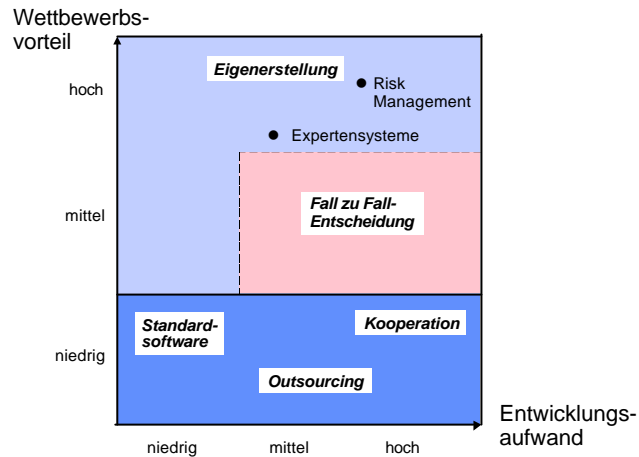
Wettbewerbs-
vorteil

hoch

mittel

niedrig

Eigenerstellung

Risk Management

Expertensysteme

Fall zu Fall-
Entscheidung

Standard-
software

Kooperation

Outsourcing

niedrig mittel hoch

Entwicklungs-
aufwand